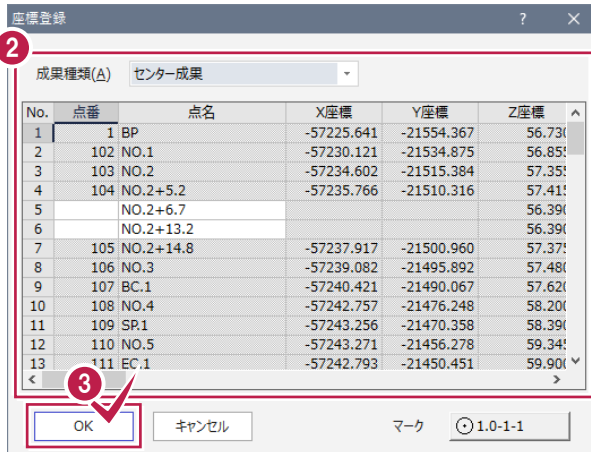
座標登録

?

2

成果種類(A) センター成果

| No. | 点番 | 点名 | X座標 | Y座標 | Z座標 |
|---|---|---|---|---|---|
| 1 | 1 | BP | -57225.641 | -21554.367 | 56.73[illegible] |
| 2 | 102 | NO.1 | -57230.121 | -21534.875 | 56.85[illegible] |
| 3 | 103 | NO.2 | -57234.602 | -21515.384 | 57.35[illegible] |
| 4 | 104 | NO.2+5.2 | -57235.766 | -21510.316 | 57.41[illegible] |
| 5 | | NO.2+6.7 | | | 56.39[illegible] |
| 6 | | NO.2+13.2 | | | 56.39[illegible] |
| 7 | 105 | NO.2+14.8 | -57237.917 | -21500.960 | 57.37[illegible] |
| 8 | 106 | NO.3 | -57239.082 | -21495.892 | 57.48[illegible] |
| 9 | 107 | BC.1 | -57240.421 | -21490.067 | 57.62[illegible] |
| 10 | 108 | NO.4 | -57242.757 | -21476.248 | 58.20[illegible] |
| 11 | 109 | SP.1 | -57243.256 | -21470.358 | 58.39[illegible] |
| 12 | 110 | NO.5 | -57243.271 | -21456.278 | 59.34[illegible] |
| 13 | 111 | EC.1 | -57242.793 | -21450.451 | 59.90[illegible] |

3

OK キャンセル マーク 1.0-1-1